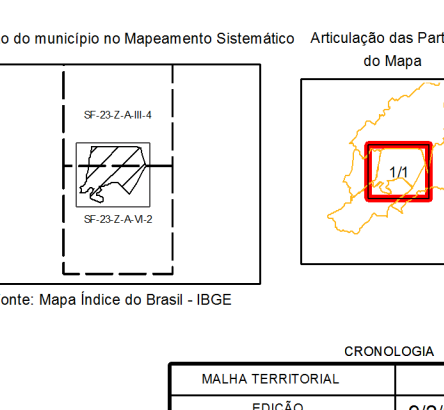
o do município no Mapeamento Sistemático

Articulação das Part do Mapa

SF-23-Z-A-III-4

SF-23-Z-A-VI-2

1/1

onte: Mapa Índice do Brasil - IBGE

CRONOLOGIA

| MALHA TERRITORIAL | |
|---|---|
| EDIÇÃO | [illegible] |